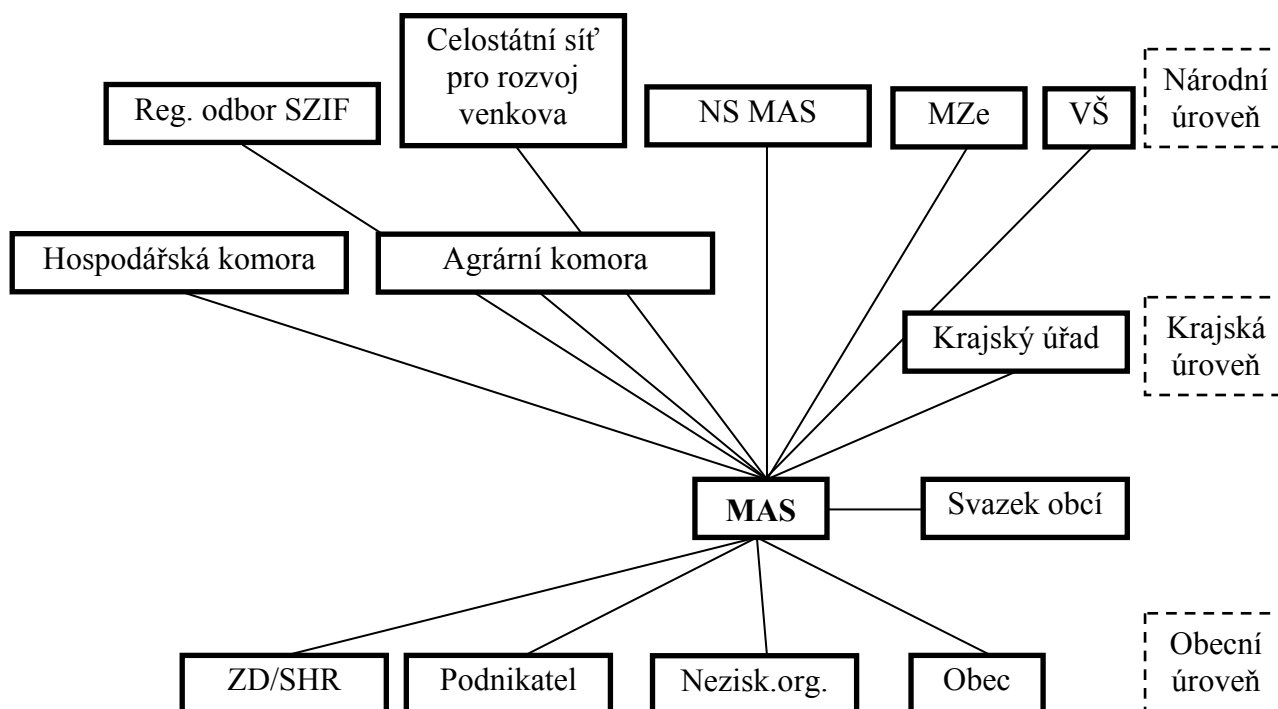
Reg. odbor SZIF

Celostátní síť pro rozvoj venkova

NS MAS

MZe

VŠ

Národní úroveň

Hospodářská komora

Agrární komora

Krajský úřad

Krajská úroveň

MAS

Svazek obcí

ZD/SHR

Podnikatel

Nezisk.org.

Obec

Obecní úroveň